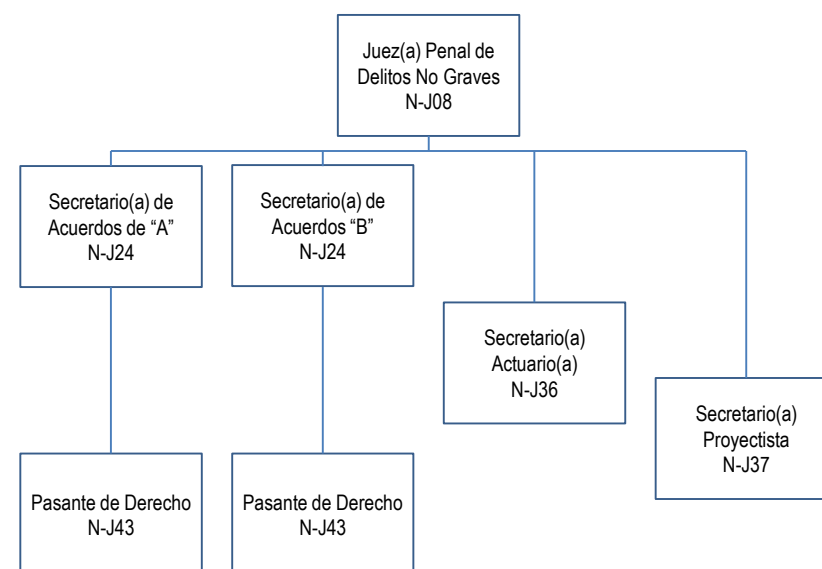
Juez(a) Penal de Delitos No Graves
N-J08

Secretario(a) de Acuerdos de “A”
N-J24

Secretario(a) de Acuerdos “B”
N-J24

Secretario(a) Actuario(a)
N-J36

Secretario(a) Proyectista
N-J37

Pasante de Derecho
N-J43

Pasante de Derecho
N-J43